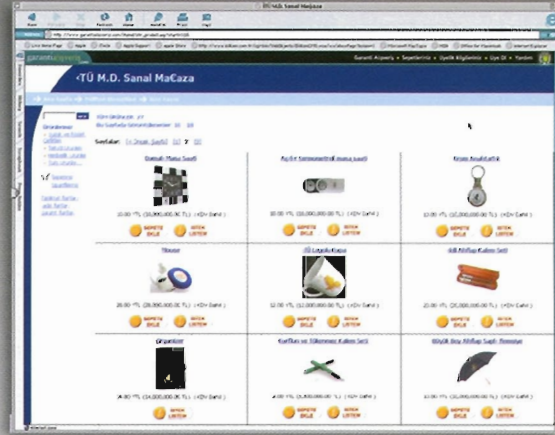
İTÜ M.D. Sanal Mağaza

Garanti Alışveriş • Sepetleriniz • Üyelik Bilgileriniz • Üye Ol • Yardım

‹TÜ M.D. Sanal MaĞaza

Sayfalar: 1 2 3

Duvar Saati
10.00 YTL (10,000,000.00 TL) (KDV Dahil)
SEPETE EKLE
İSTEK LİSTEM

Açılır Yanmaz Ambalaj
10.00 YTL (10,000,000.00 TL) (KDV Dahil)
SEPETE EKLE
İSTEK LİSTEM

Anahtarlık
12.00 YTL (12,000,000.00 TL) (KDV Dahil)
SEPETE EKLE
İSTEK LİSTEM

Mouse
28.00 YTL (28,000,000.00 TL) (KDV Dahil)
SEPETE EKLE
İSTEK LİSTEM

İTÜ Logolu Kupa
12.00 YTL (12,000,000.00 TL) (KDV Dahil)
SEPETE EKLE
İSTEK LİSTEM

Ahşap Kalem Seti
20.00 YTL (20,000,000.00 TL) (KDV Dahil)
SEPETE EKLE
İSTEK LİSTEM

Şemsiye
24.00 YTL (24,000,000.00 TL) (KDV Dahil)
SEPETE EKLE
İSTEK LİSTEM

Kurşun ve Tükenmez Kalem Seti
SEPETE EKLE
İSTEK LİSTEM

Büyük Boy Ahşap Saplı Şemsiye
SEPETE EKLE
İSTEK LİSTEM